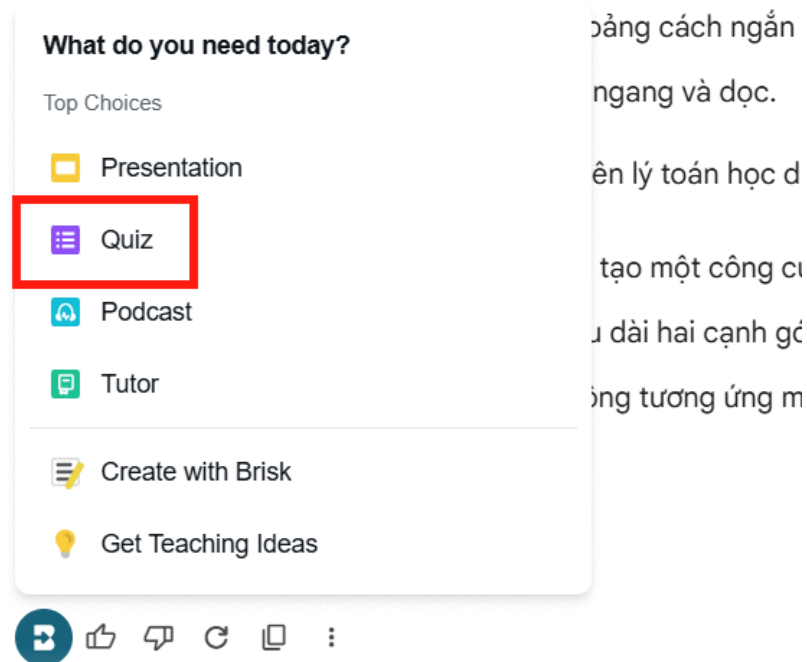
What do you need today?

Top Choices

Presentation

Quiz

Podcast

Tutor

Create with Brisk

Get Teaching Ideas

ảng cách ngắn

ngang và dọc.

ên lý toán học d

tạo một công cu

u dài hai cạnh gó

óng tương ứng m